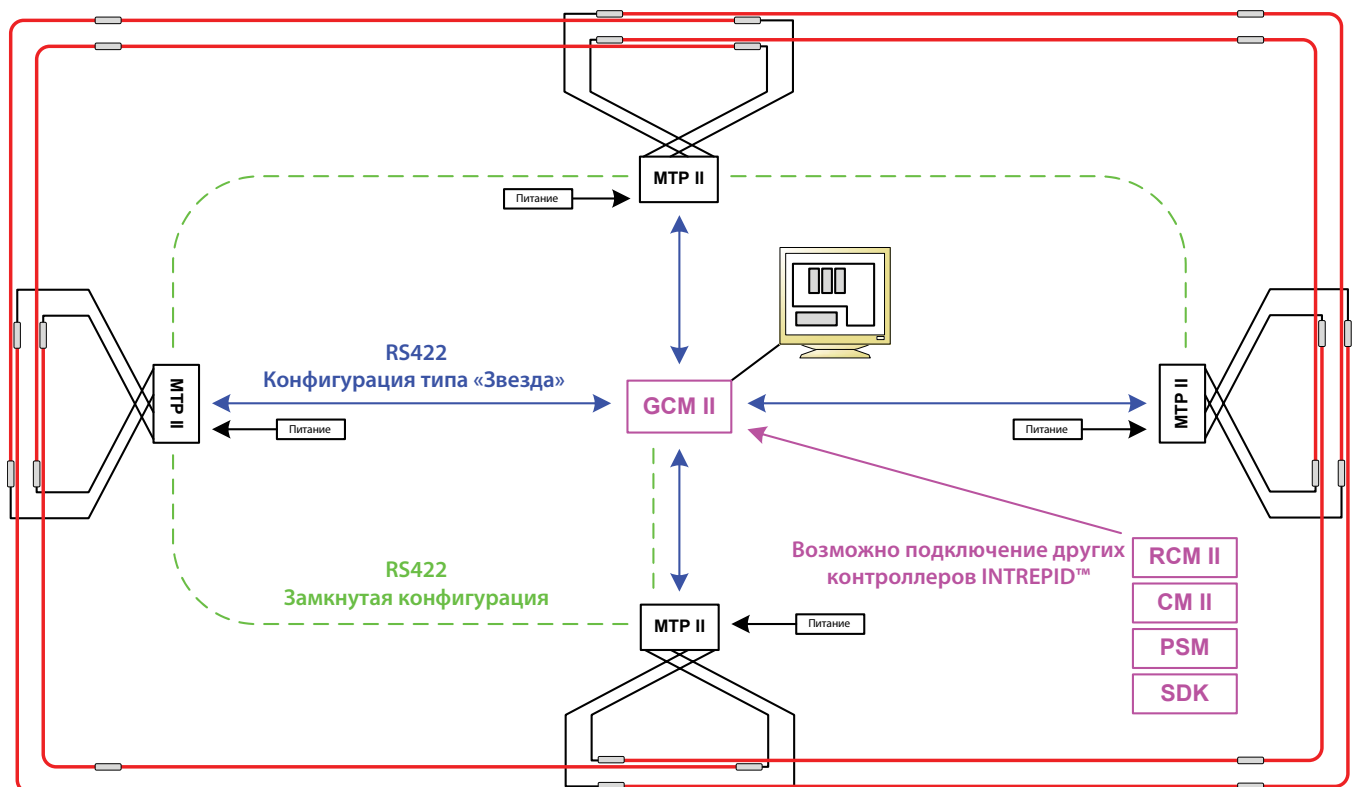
MTP II

Питание

MTP II

RS422
Конфигурация типа «Звезда»

GCM II

MTP II

Питание

Питание

Возможно подключение других контроллеров INTREPID™

RCM II

CM II

PSM

SDK

RS422
Замкнутая конфигурация

MTP II

Питание